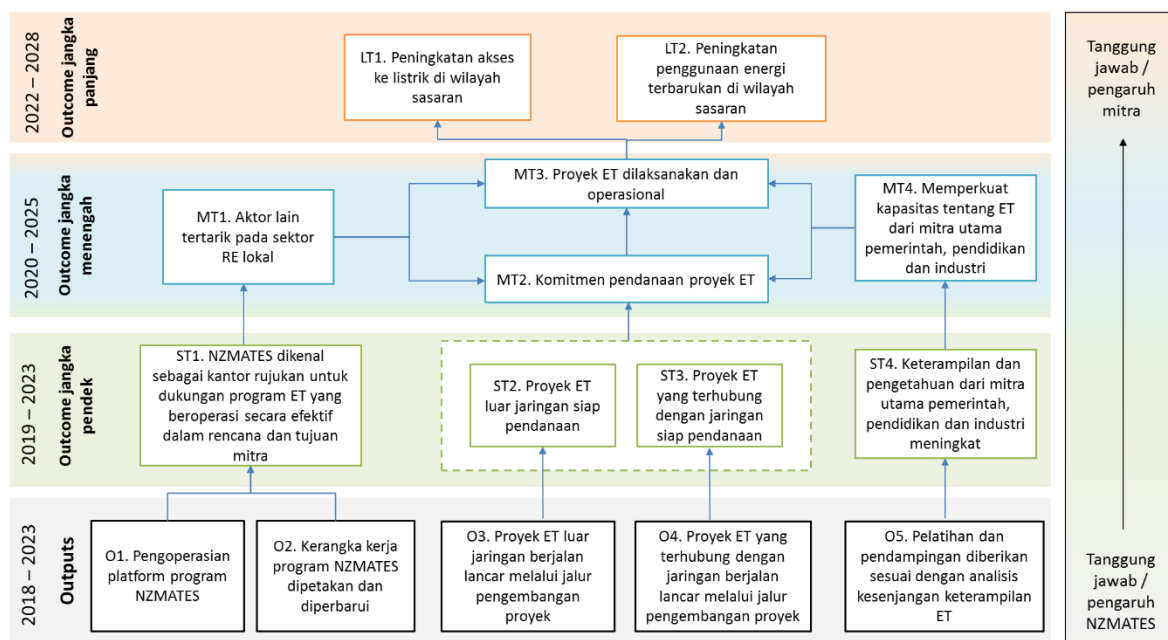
2022 – 2028
Outcome jangka panjang

LT1. Peningkatan akses ke listrik di wilayah sasaran

LT2. Peningkatan penggunaan energi terbarukan di wilayah sasaran

2020 – 2025
Outcome jangka menengah

MT3. Proyek ET dilaksanakan dan operasional

MT1. Aktor lain tertarik pada sektor RE lokal

MT2. Komitmen pendanaan proyek ET

MT4. Memperkuat kapasitas tentang ET dari mitra utama pemerintah, pendidikan dan industri

2019 – 2023
Outcome jangka pendek

ST1. NZMATES dikenal sebagai kantor rujukan untuk dukungan program ET yang beroperasi secara efektif dalam rencana dan tujuan mitra

ST2. Proyek ET luar jaringan siap pendanaan

ST3. Proyek ET yang terhubung dengan jaringan siap pendanaan

ST4. Keterampilan dan pengetahuan dari mitra utama pemerintah, pendidikan dan industri meningkat

2018 – 2023
Outputs

O1. Pengoperasian platform program NZMATES

O2. Kerangka kerja program NZMATES dipetakan dan diperbarui

O3. Proyek ET luar jaringan berjalan lancar melalui jalur pengembangan proyek

O4. Proyek ET yang terhubung dengan jaringan berjalan lancar melalui jalur pengembangan proyek

O5. Pelatihan dan pendampingan diberikan sesuai dengan analisis kesenjangan keterampilan ET

Tanggung jawab / pengaruh mitra

Tanggung jawab / pengaruh NZMATES